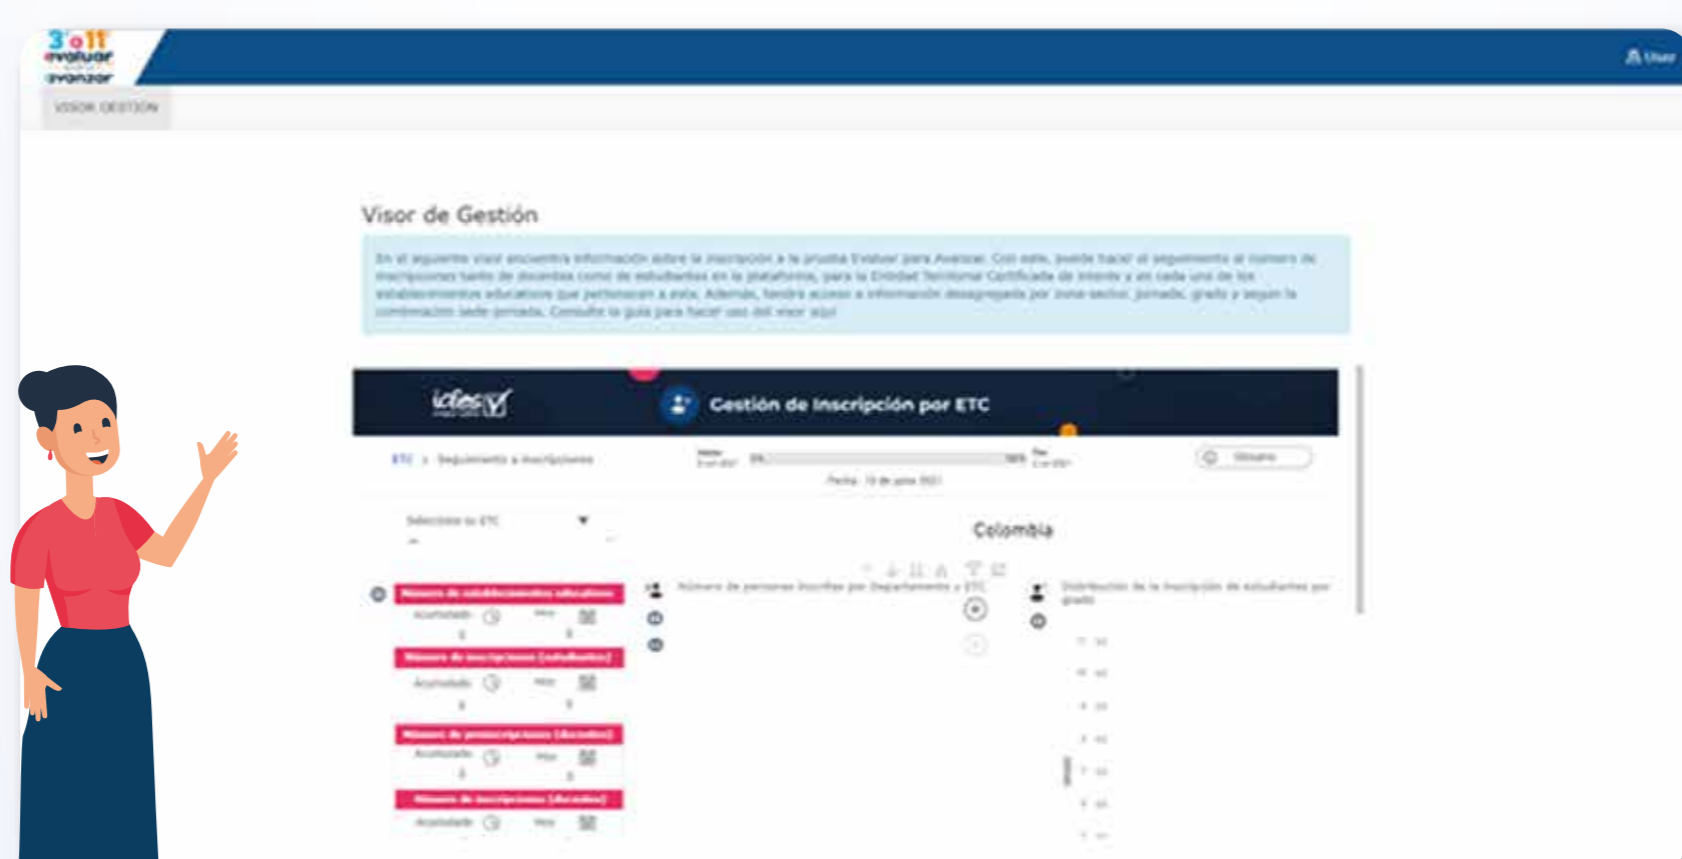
3° a 11° evaluar para avanzar

Usuar

VISOR GESTIÓN

Visor de Gestión

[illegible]

icfes

Gestión de Inscripción por ETC

ETC > Seguimiento a inscripciones

Fecha: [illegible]

Glosario

Seleccione su ETC

Colombia

Número de establecimientos educativos

Número de inscripciones (estudiantes)

Número de preinscripciones (docentes)

Número de inscripciones (docentes)

Número de personas inscritas por Departamento y ETC

Distribución de la inscripción de estudiantes por grado